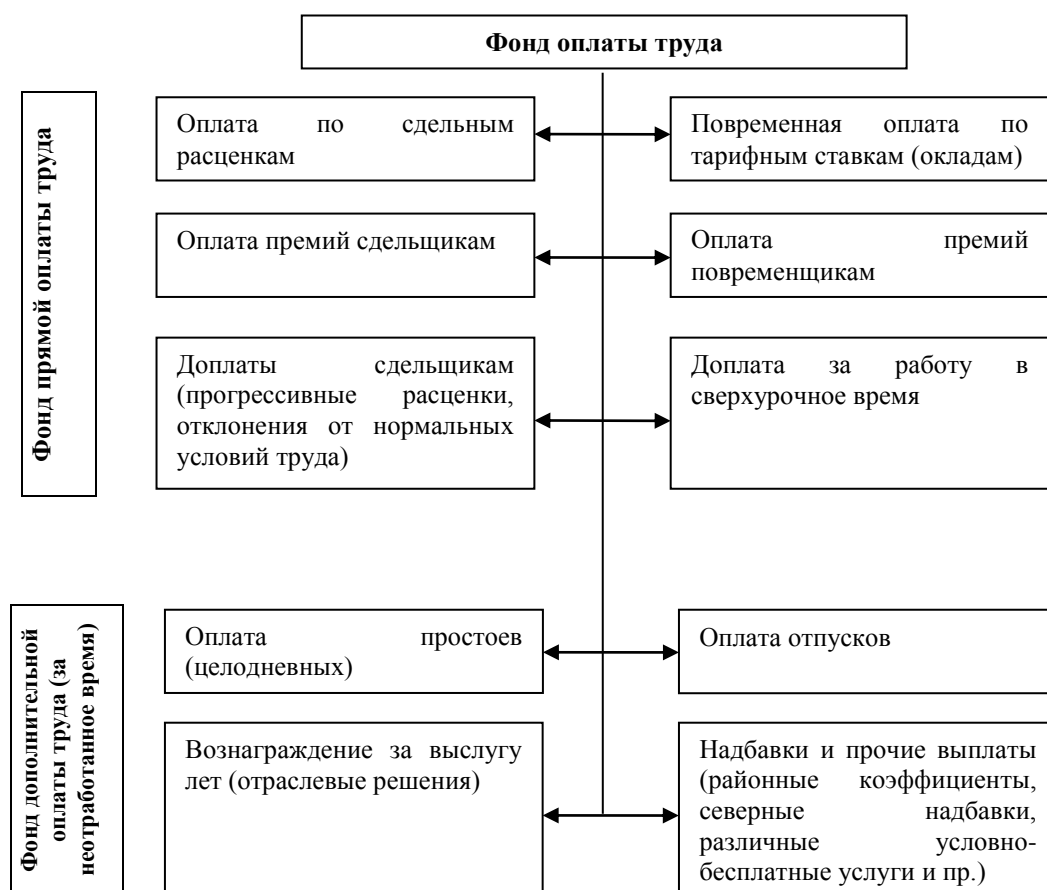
Фонд оплаты труда

Фонд прямой оплаты труда

Оплата по сдельным расценкам

Повременная оплата по тарифным ставкам (окладам)

Оплата премий сдельщикам

Оплата премий повременщикам

Доплаты сдельщикам (прогрессивные расценки, отклонения от нормальных условий труда)

Доплата за работу в сверхурочное время

Фонд дополнительной оплаты труда (за неотработанное время)

Оплата простоев (целодневных)

Оплата отпусков

Вознаграждение за выслугу лет (отраслевые решения)

Надбавки и прочие выплаты (районные коэффициенты, северные надбавки, различные условно-бесплатные услуги и пр.)